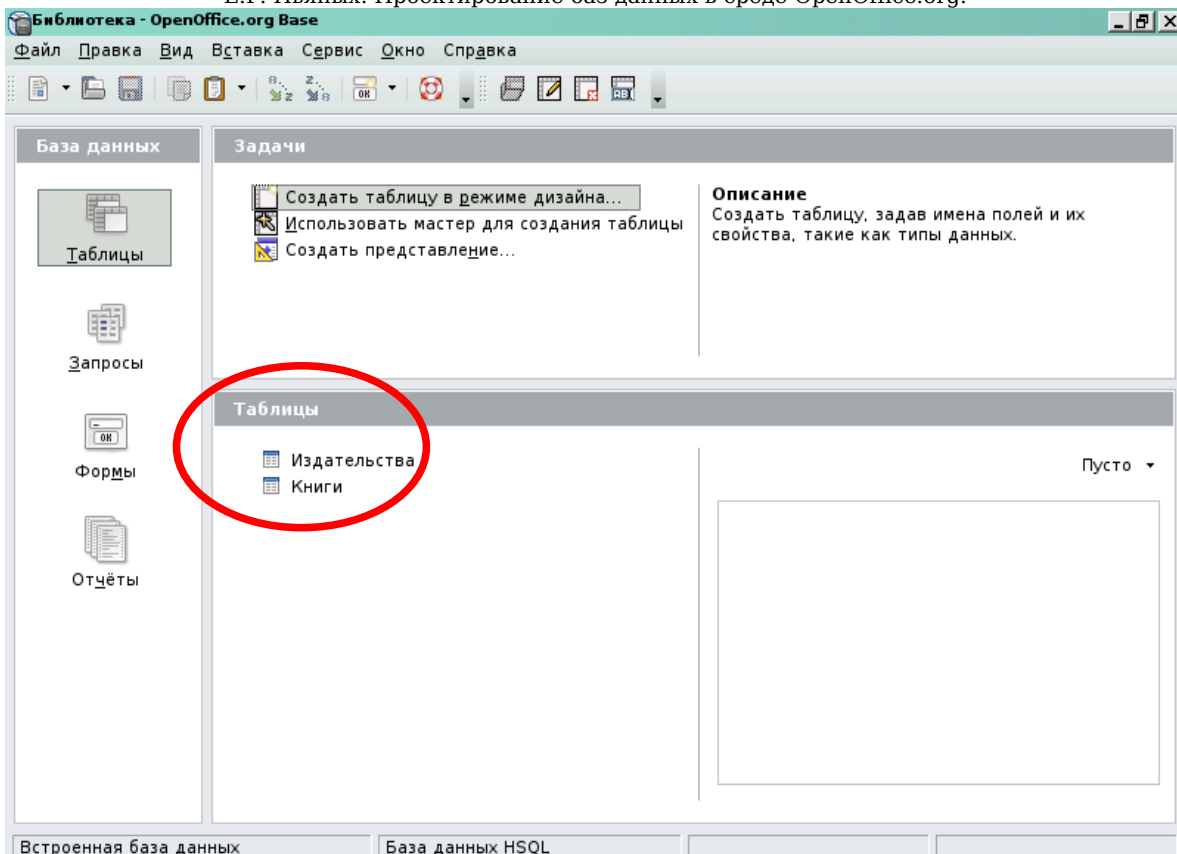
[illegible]

Библиотека - OpenOffice.org Base

Файл Правка Вид Вставка Сервис Окно Справка

База данных

Таблицы

Запросы

Формы

Отчёты

Задачи

Создать таблицу в режиме дизайна...
Использовать мастер для создания таблицы
Создать представление...

Описание
Создать таблицу, задав имена полей и их свойства, такие как типы данных.

Таблицы

Издательства
Книги

Пусто

Встроенная база данных | База данных HSQL